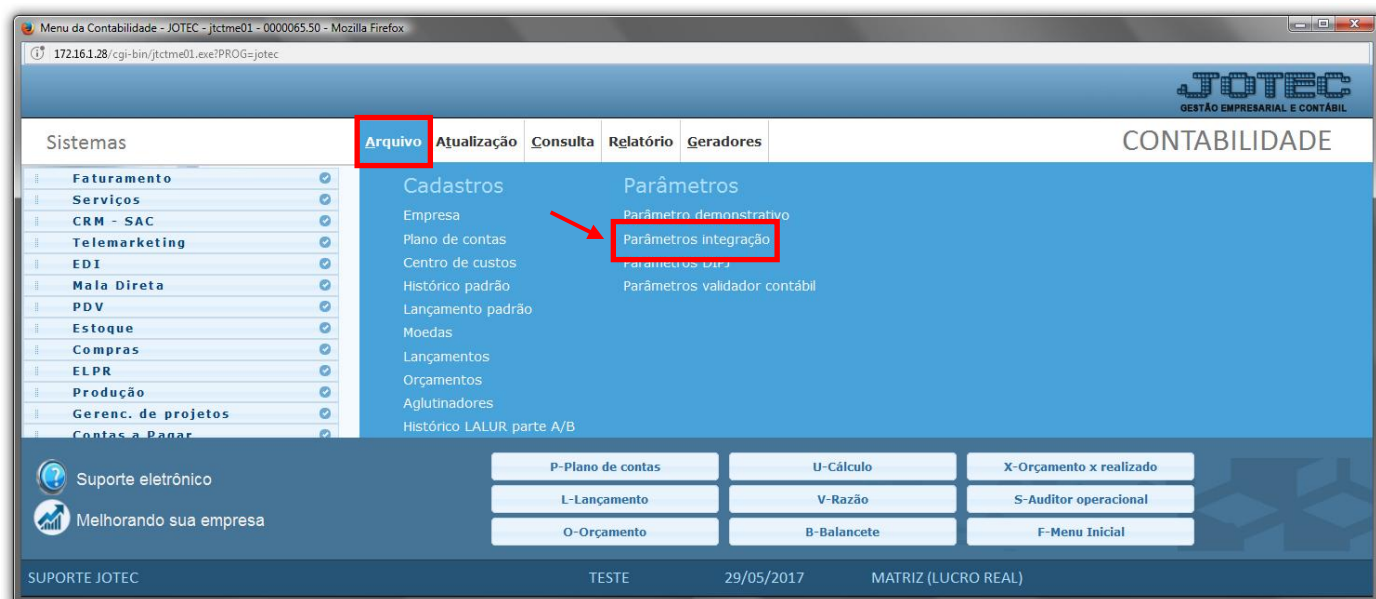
Menu da Contabilidade - JOTEC - jtctme01 - 0000065.50 - Mozilla Firefox

172.16.1.28/cgi-bin/jtctme01.exe?PROG=jotec

JOTEC
GESTÃO EMPRESARIAL E CONTÁBIL

Sistemas

Arquivo Atualização Consulta Relatório Geradores

CONTABILIDADE

Faturamento
Serviços
CRM - SAC
Telemarketing
EDI
Mala Direta
PDV
Estoque
Compras
ELPR
Produção
Gerenc. de projetos
Contas a Pagar

Cadastros
Empresa
Plano de contas
Centro de custos
Histórico padrão
Lançamento padrão
Moedas
Lançamentos
Orçamentos
Aglutinadores
Histórico LALUR parte A/B

Parâmetros
Parâmetro demonstrativo
Parâmetros integração
Parâmetros DIPJ
Parâmetros validador contábil

Suporte eletrônico
Melhorando sua empresa

P-Plano de contas
U-Cálculo
X-Orçamento x realizado
L-Lançamento
V-Razão
S-Auditor operacional
O-Orçamento
B-Balancete
F-Menu Inicial

SUPORTE JOTEC
TESTE
29/05/2017
MATRIZ (LUCRO REAL)